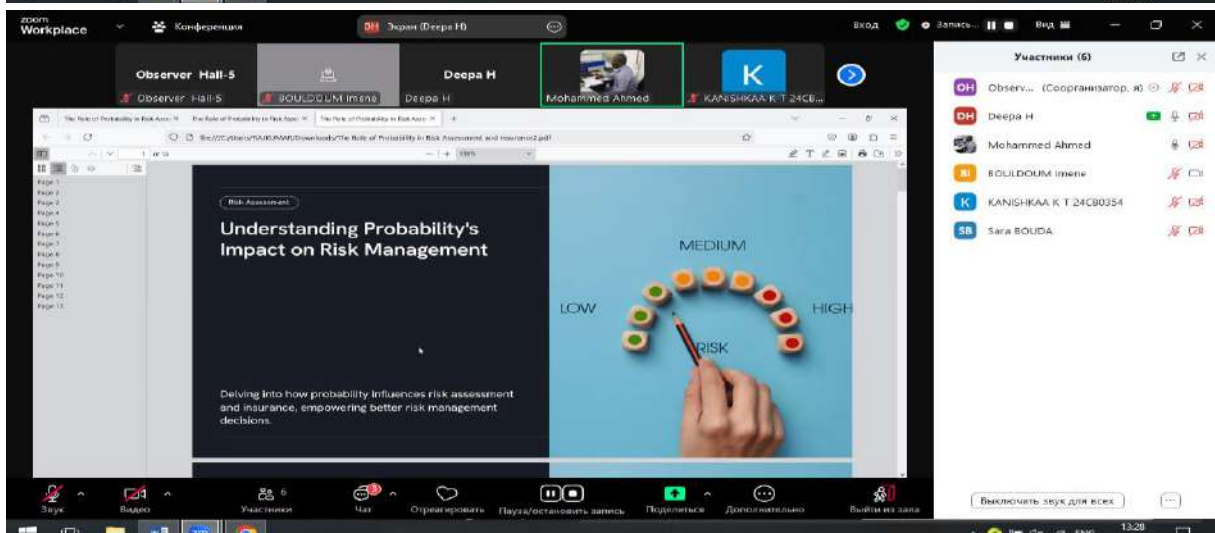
zoom Workplace

Конференция

DH Экран (Deepa H)

Вход

Запись...

Вид

Observer Hall-5

Observer Hall-5

BOULDOUM Imene

Deepa H

Deepa H

Mohammed Ahmed

K

KANISHKAA K T 24CB...

Участники (6)

OH Observ... (Соорганизатор, я)

DH Deepa H

Mohammed Ahmed

BI BOULDOUM Imene

K KANISHKAA K T 24CB0354

SB Sara BOUDA

The Role of Probability in Risk Asse...

The Role of Probability in Risk Asse...

The Role of Probability in Risk Asse...

file:///C:/Users/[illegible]/Downloads/The Role of Probability in Risk Assessment and Insurance2.pdf

1 of 13

Page 1
Page 2
Page 3
Page 4
Page 5
Page 6
Page 7
Page 8
Page 9
Page 10
Page 11
Page 12
Page 13

Risk Assessment

Understanding Probability's Impact on Risk Management

Delving into how probability influences risk assessment and insurance, empowering better risk management decisions.

MEDIUM

LOW

HIGH

RISK

Звук

Видео

Участники 6

Чат

Отреагировать

Пауза/остановить запись

Поделиться

Дополнительно

Выйти из зала

Выключить звук для всех

ENG

13:28